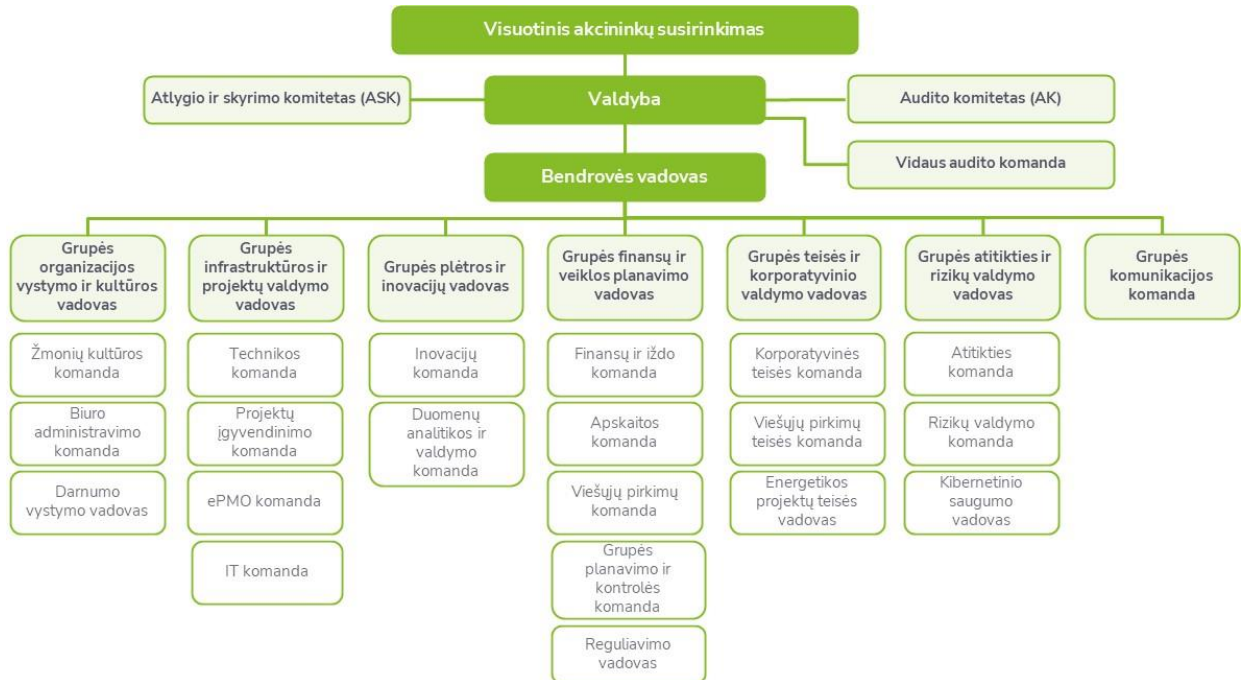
Visuotinis akcininkų susirinkimas

Atlygio ir skyrimo komitetas (ASK)

Valdyba

Audito komitetas (AK)

Vidaus audito komanda

Bendrovės vadovas

Grupės organizacijos vystymo ir kultūros vadovas

Žmonių kultūros komanda

Biuro administravimo komanda

Darnumo vystymo vadovas

Grupės infrastruktūros ir projektų valdymo vadovas

Technikos komanda

Projektų įgyvendinimo komanda

ePMO komanda

IT komanda

Grupės plėtros ir inovacijų vadovas

Inovacijų komanda

Duomenų analitikos ir valdymo komanda

Grupės finansų ir veiklos planavimo vadovas

Finansų ir iždo komanda

Apskaitos komanda

Viešųjų pirkimų komanda

Grupės planavimo ir kontrolės komanda

Reguliavimo vadovas

Grupės teisės ir korporatyvinio valdymo vadovas

Korporatyvinės teisės komanda

Viešųjų pirkimų teisės komanda

Energetikos projektų teisės vadovas

Grupės atitikties ir rizikų valdymo vadovas

Atitikties komanda

Rizikų valdymo komanda

Kibernetinio saugumo vadovas

Grupės komunikacijos komanda